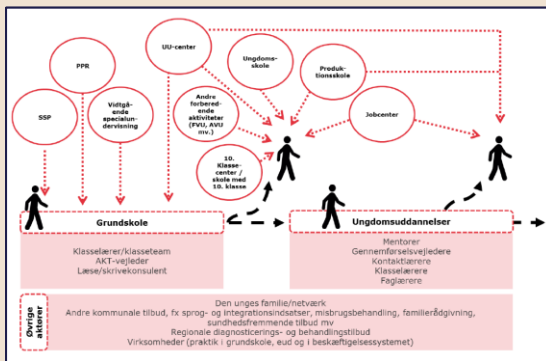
UU-center

PPR

Ungdomsskole

Produktionsskole

SSP

Vidtgående specialundervisning

Andre forberedende aktiviteter (FVU, AVU mv.)

Jobcenter

10. Klassecenter / skole med 10. klasse

Grundskole

Ungdomsuddannelser

Klasselærer/klasseteam
AKT-vejleder
Læse/skrivekonsulent

Mentorer
Gennemførselsvejledere
Kontaktlærere
Klasselærere
Faglærere

Øvrige aktører

Den unges familie/netværk
Andre kommunale tilbud, fx sprog- og integrationsindsatser, misbrugsbehandling, familierådgivning, sundhedsfremmende tilbud mv
Regionale diagnosticerings- og behandlingstilbud
Virksomheder (praktik i grundskole, eud og i beskæftigelsessystemet)